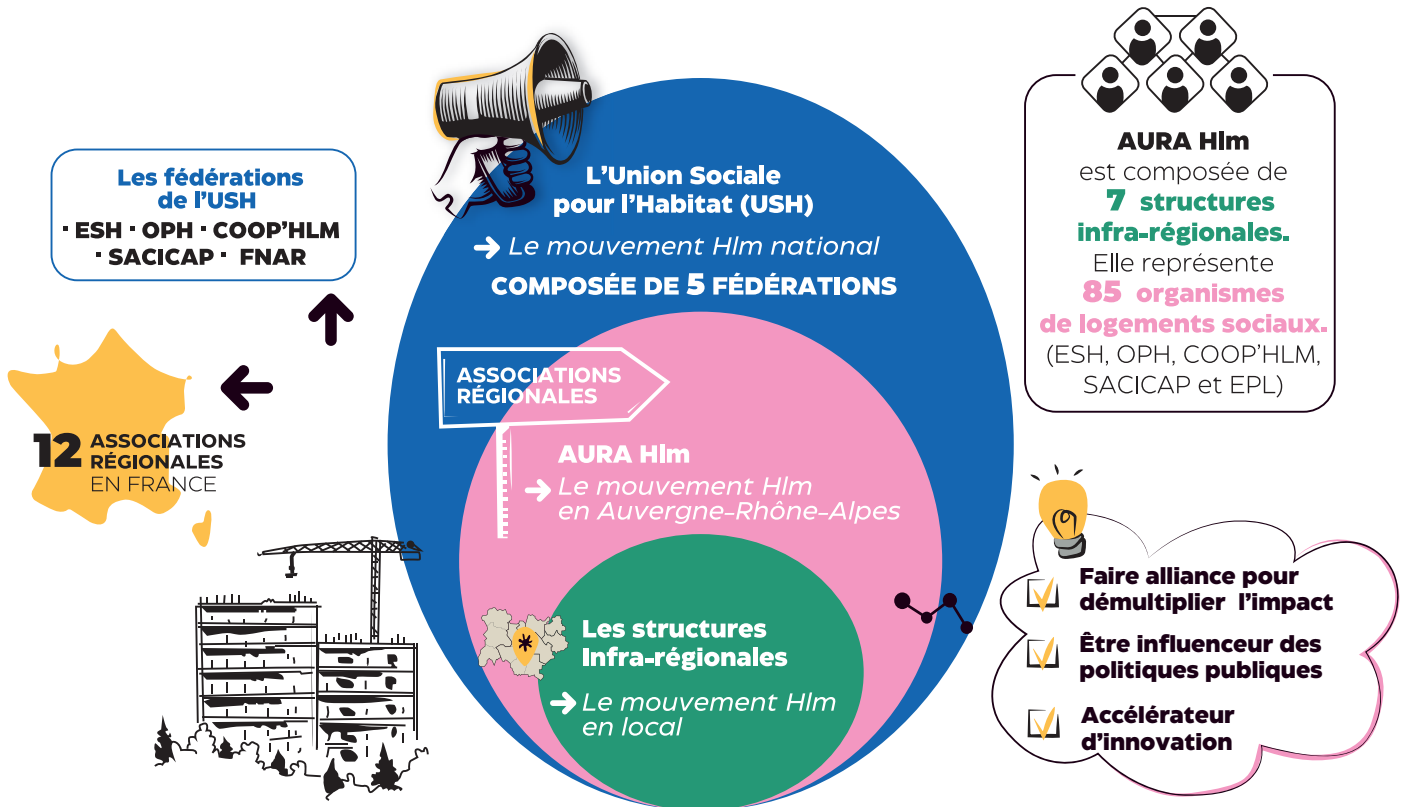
Les fédérations de l'USH
· ESH · OPH · COOP'HLM · SACICAP · FNAR

12 ASSOCIATIONS RÉGIONALES EN FRANCE

L'Union Sociale pour l'Habitat (USH)
➔ Le mouvement Hlm national
COMPOSÉE DE 5 FÉDÉRATIONS

ASSOCIATIONS RÉGIONALES

AURA Hlm
➔ Le mouvement Hlm en Auvergne-Rhône-Alpes

Les structures Infra-régionales
➔ Le mouvement Hlm en local

AURA Hlm est composée de 7 structures infra-régionales. Elle représente 85 organismes de logements sociaux. (ESH, OPH, COOP'HLM, SACICAP et EPL)

Faire alliance pour démultiplier l'impact
Être influenceur des politiques publiques
Accélérateur d'innovation